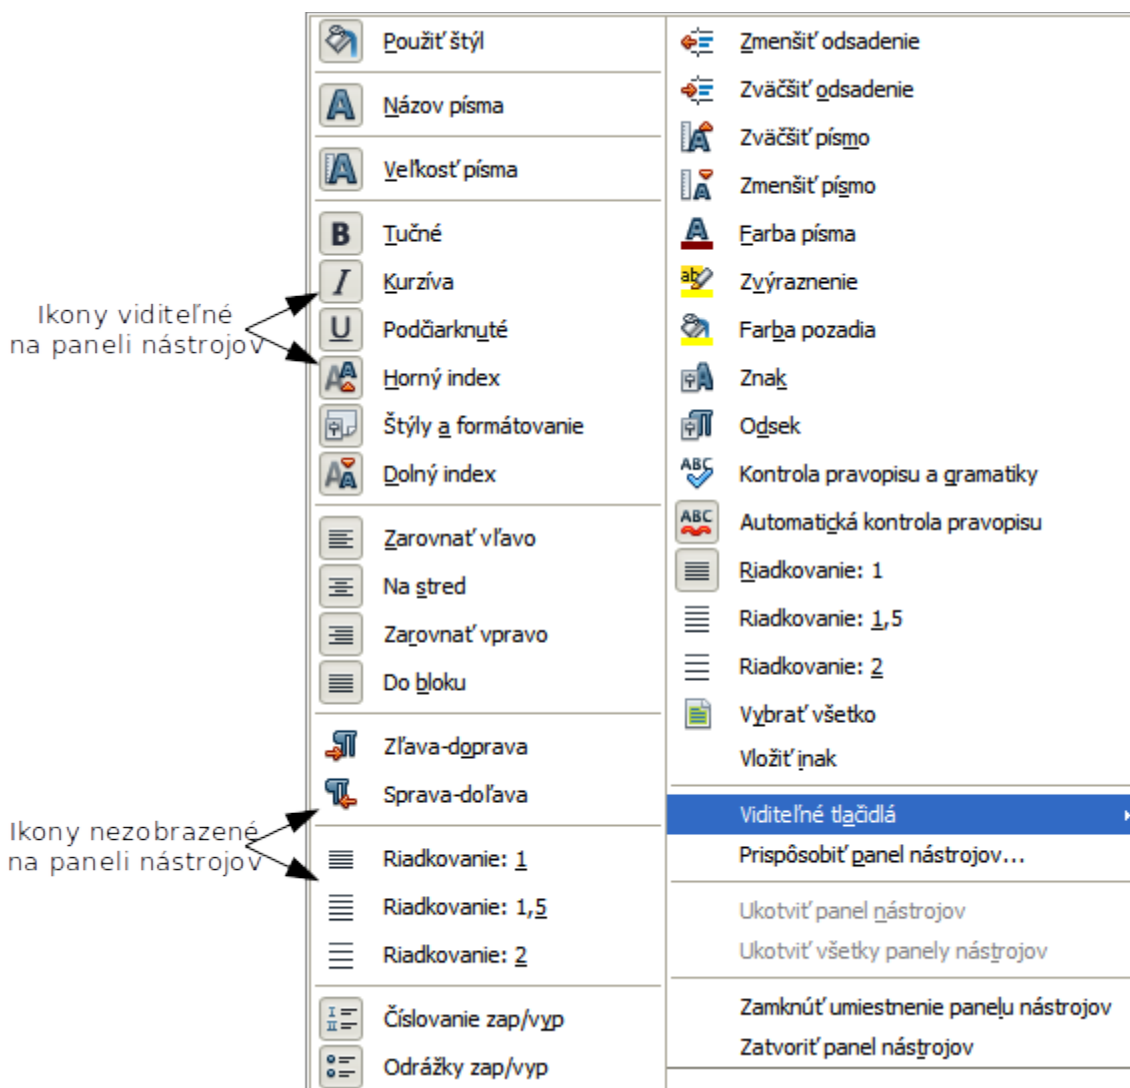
Ikony viditeľné na paneli nástrojov

Ikony nezobrazené na paneli nástrojov

Použiť štýl
Názov písma
Veľkosť písma
Tučné
Kurzíva
Podčiarknuté
Horný index
Štýly a formátovanie
Dolný index
Zarovnať vľavo
Na stred
Zarovnať vpravo
Do bloku
Zľava-doprava
Sprava-doľava
Riadkovanie: 1
Riadkovanie: 1,5
Riadkovanie: 2
Číslovanie zap/vyp
Odrážky zap/vyp

Zmenšiť odsadenie
Zväčšiť odsadenie
Zväčšiť písmo
Zmenšiť písmo
Farba písma
Zvýraznenie
Farba pozadia
Znak
Odsek
Kontrola pravopisu a gramatiky
Automatická kontrola pravopisu
Riadkovanie: 1
Riadkovanie: 1,5
Riadkovanie: 2
Vybrať všetko
Vložiť inak
Viditeľné tlačidlá
Prispôsobiť panel nástrojov...
Ukotviť panel nástrojov
Ukotviť všetky panely nástrojov
Zamknúť umiestnenie panelu nástrojov
Zatvoriť panel nástrojov